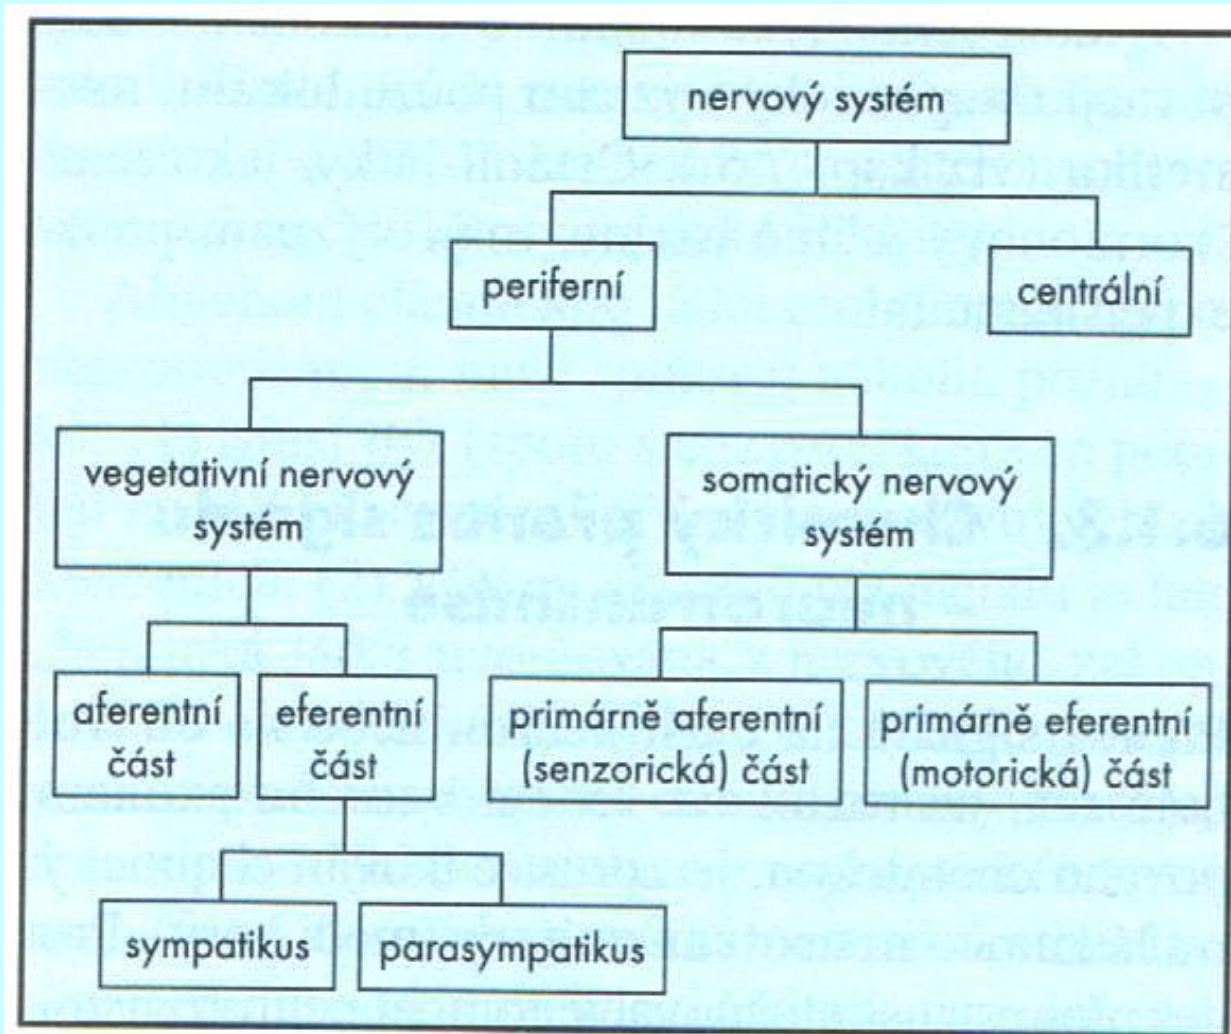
nervový systém

periferní

centrální

vegetativní nervový systém

somatický nervový systém

aferentní část

eferentní část

primárně aferentní (senzorická) část

primárně eferentní (motorická) část

sympatikus

parasympatikus